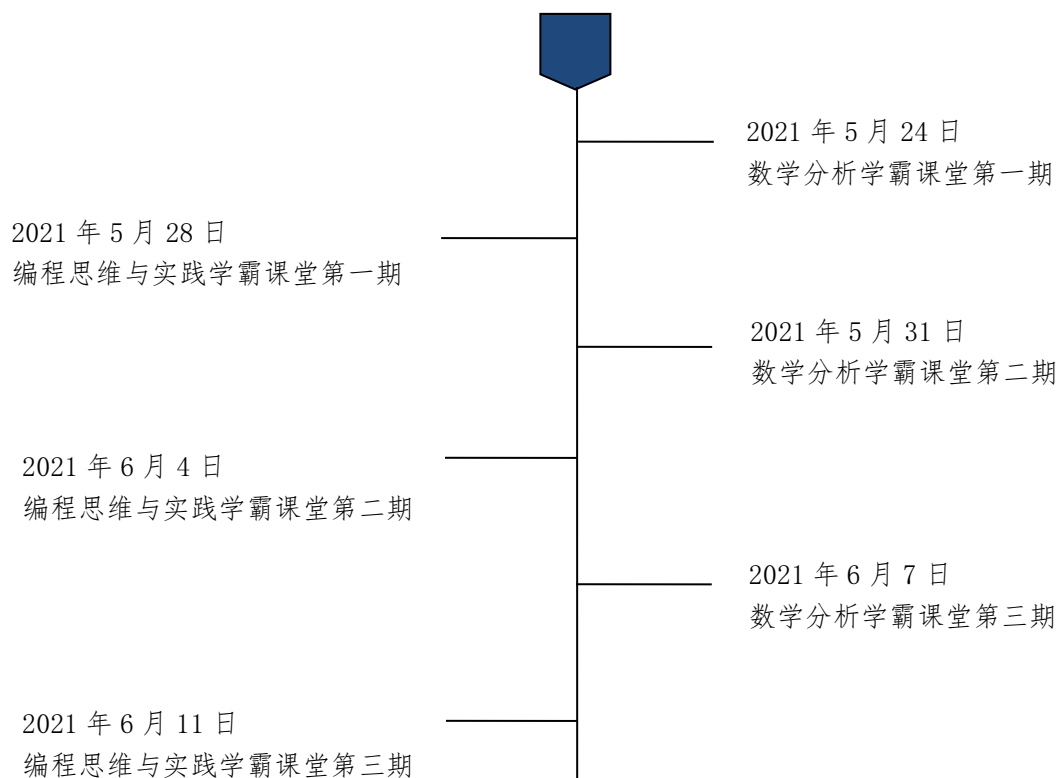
2021 年 5 月 24 日
数学分析学霸课堂第一期

2021 年 5 月 28 日
编程思维与实践学霸课堂第一期

2021 年 5 月 31 日
数学分析学霸课堂第二期

2021 年 6 月 4 日
编程思维与实践学霸课堂第二期

2021 年 6 月 7 日
数学分析学霸课堂第三期

2021 年 6 月 11 日
编程思维与实践学霸课堂第三期